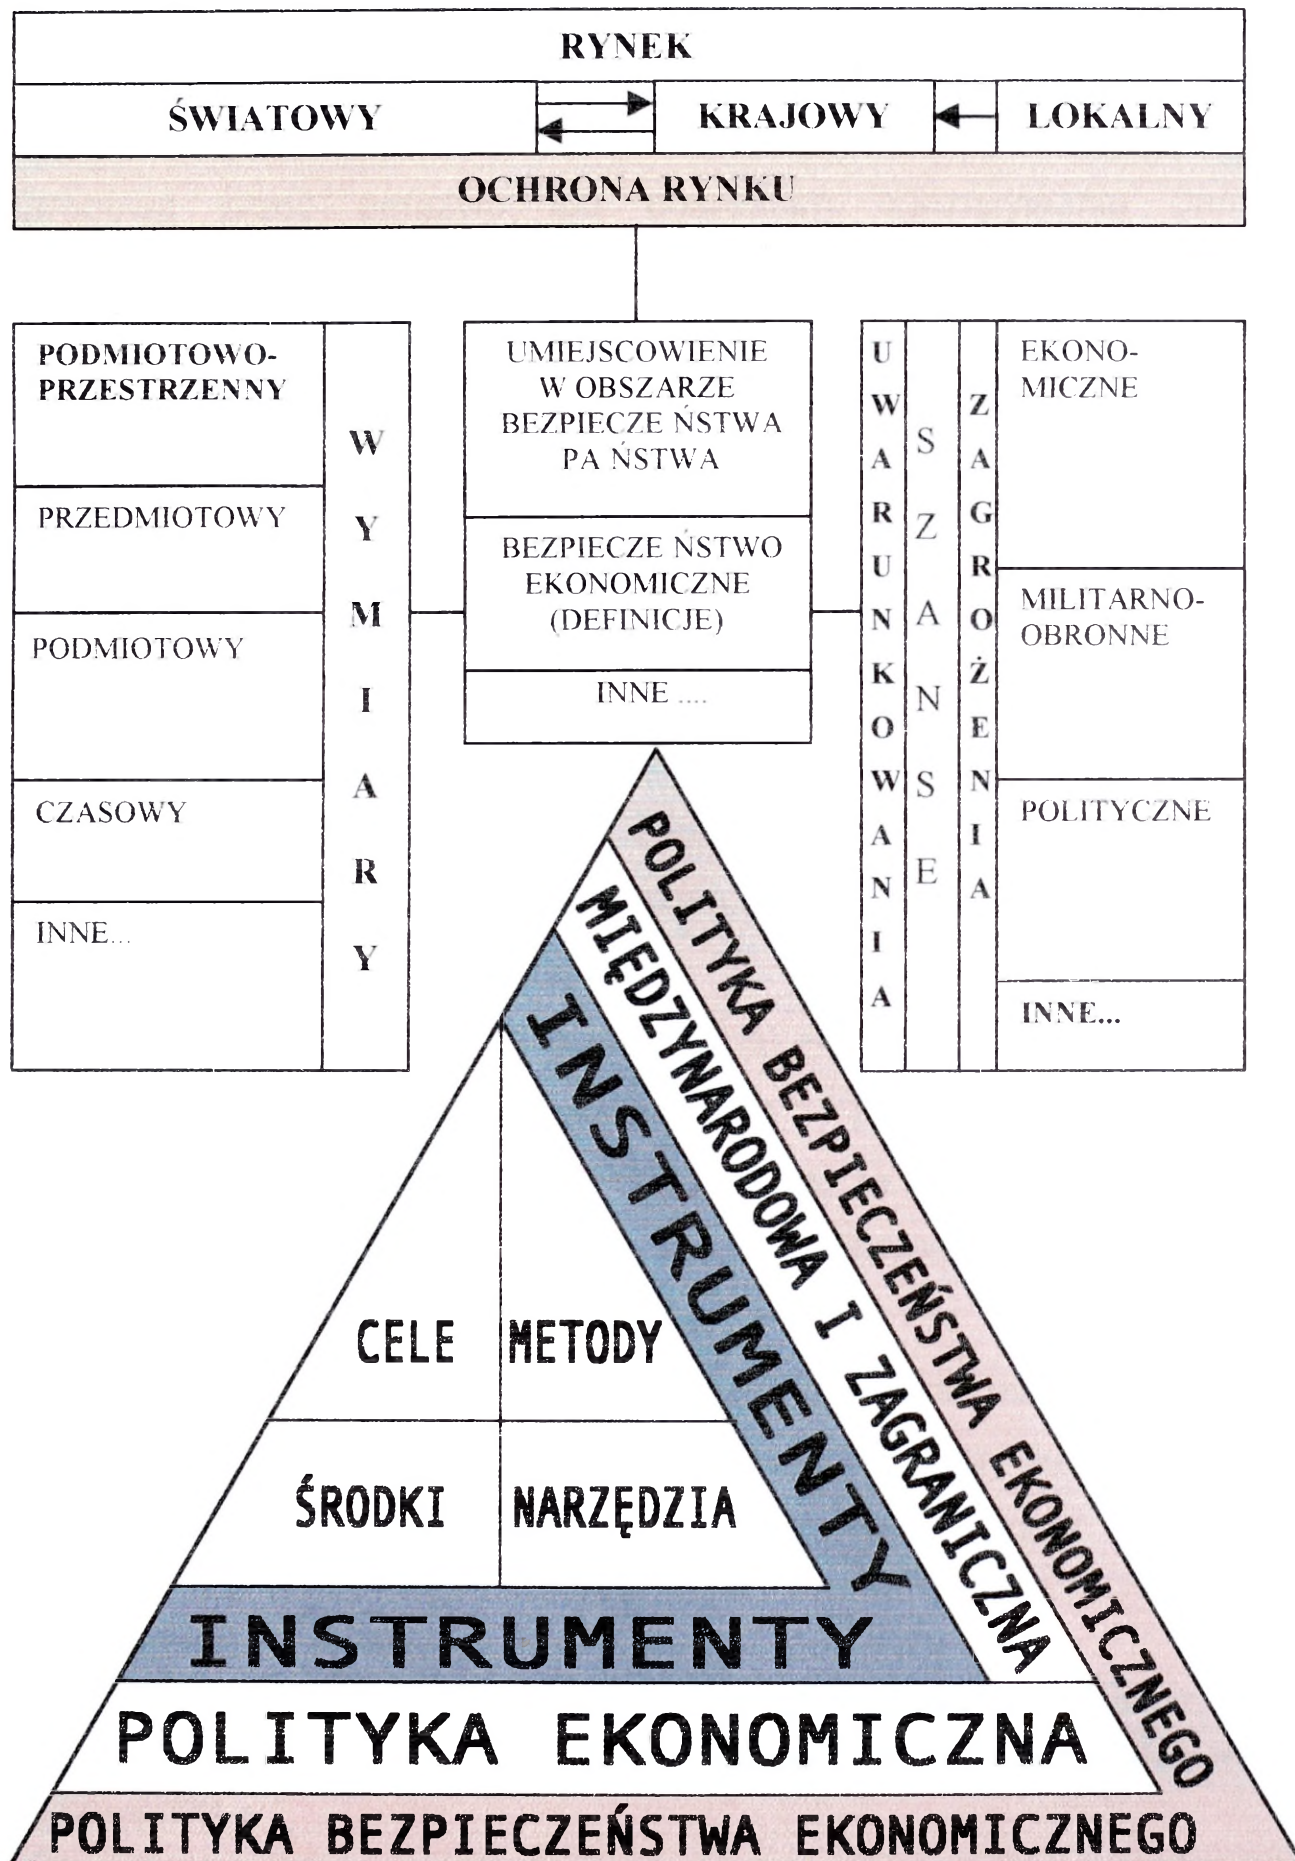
RYNEK

ŚWIATOWY

KRAJOWY

LOKALNY

OCHRONA RYNKU

PODMIOTOWO-PRZESTRZENNY

PRZEDMIOTOWY

PODMIOTOWY

CZASOWY

INNE...

WYMIARY

UMIEJSCOWIENIE W OBSZARZE BEZPIECZE ŃSTWA PA ŃSTWA

BEZPIECZE ŃSTWO EKONOMICZNE (DEFINICJE)

INNE ....

UWARUNKOWANIA

SZANSE

ZAGROŻENIA

EKONOMICZNE

MILITARNO-OBRONNE

POLITYCZNE

INNE...

POLITYKA BEZPIECZEŃSTWA EKONOMICZNEGO

MIĘDZYNARODOWA I ZAGRANICZNA

INSTRUMENTY

CELE

METODY

ŚRODKI

NARZĘDZIA

INSTRUMENTY

POLITYKA EKONOMICZNA

POLITYKA BEZPIECZEŃSTWA EKONOMICZNEGO